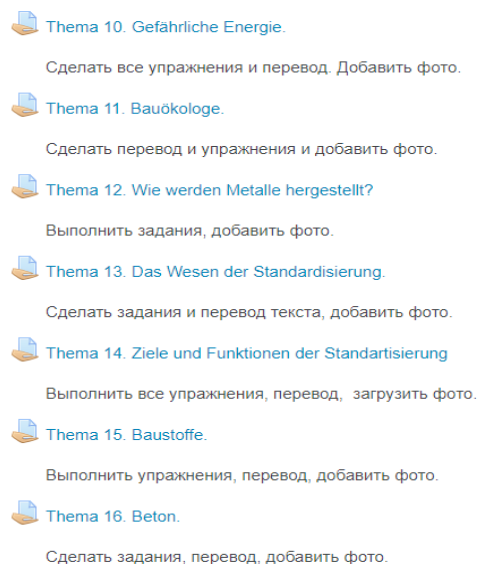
Thema 10. Gefährliche Energie.

Сделать все упражнения и перевод. Добавить фото.

Thema 11. Bauökologe.

Сделать перевод и упражнения и добавить фото.

Thema 12. Wie werden Metalle hergestellt?

Выполнить задания, добавить фото.

Thema 13. Das Wesen der Standardisierung.

Сделать задания и перевод текста, добавить фото.

Thema 14. Ziele und Funktionen der Standartisierung

Выполнить все упражнения, перевод, загрузить фото.

Thema 15. Baustoffe.

Выполнить упражнения, перевод, добавить фото.

Thema 16. Beton.

Сделать задания, перевод, добавить фото.